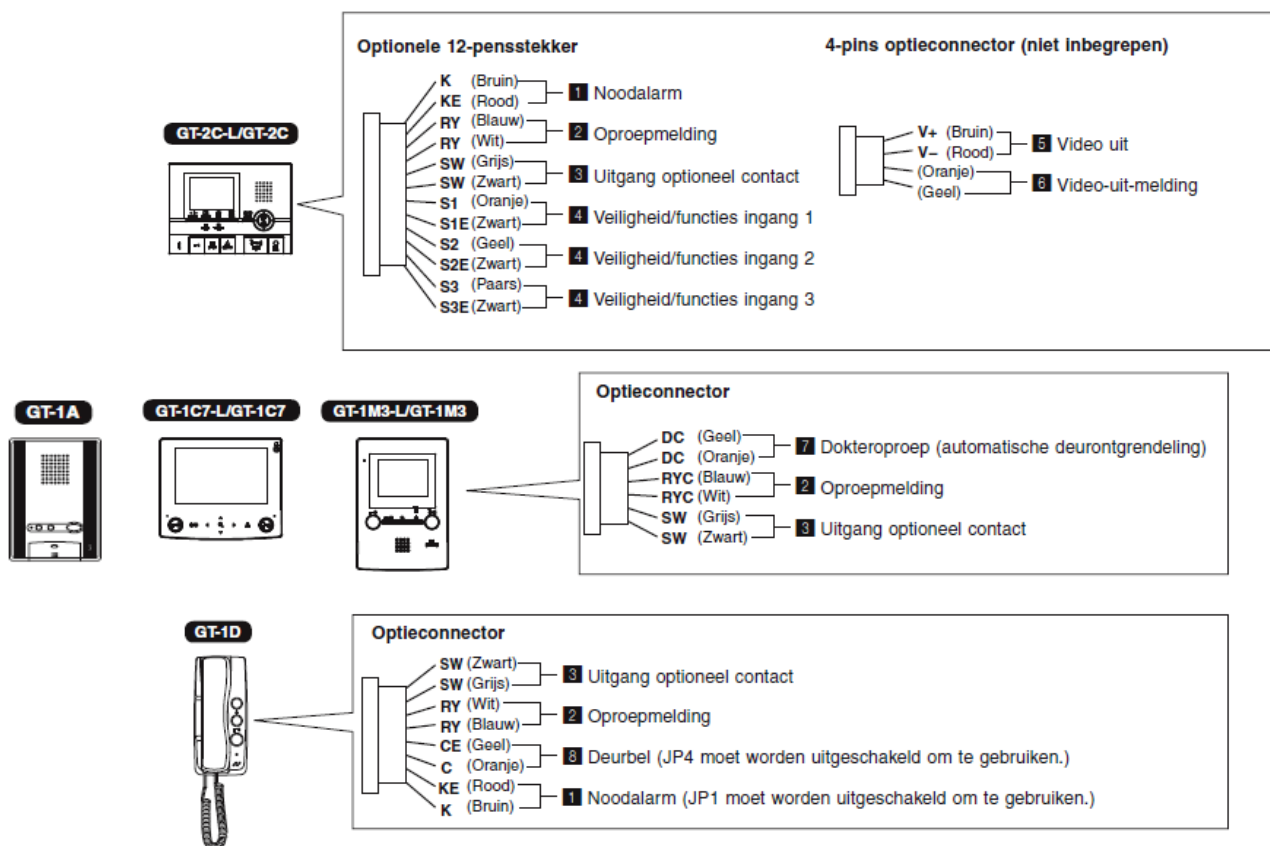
GT-2C-L/GT-2C

Optionele 12-pensstekker

K (Bruin)
KE (Rood)
1 Noodalarm
RY (Blauw)
RY (Wit)
2 Oproepmelding
SW (Grijs)
SW (Zwart)
3 Uitgang optioneel contact
S1 (Oranje)
S1E (Zwart)
4 Veiligheid/functies ingang 1
S2 (Geel)
S2E (Zwart)
4 Veiligheid/functies ingang 2
S3 (Paars)
S3E (Zwart)
4 Veiligheid/functies ingang 3

4-pins optieconnector (niet inbegrepen)

V+ (Bruin)
V– (Rood)
5 Video uit
(Oranje)
(Geel)
6 Video-uit-melding

GT-1A
GT-1C7-L/GT-1C7
GT-1M3-L/GT-1M3

Optieconnector

DC (Geel)
DC (Oranje)
7 Dokteroproep (automatische deurontgrendeling)
RYC (Blauw)
RYC (Wit)
2 Oproepmelding
SW (Grijs)
SW (Zwart)
3 Uitgang optioneel contact

GT-1D

Optieconnector

SW (Zwart)
SW (Grijs)
3 Uitgang optioneel contact
RY (Wit)
RY (Blauw)
2 Oproepmelding
CE (Geel)
C (Oranje)
8 Deurbel (JP4 moet worden uitgeschakeld om te gebruiken.)
KE (Rood)
K (Bruin)
1 Noodalarm (JP1 moet worden uitgeschakeld om te gebruiken.)